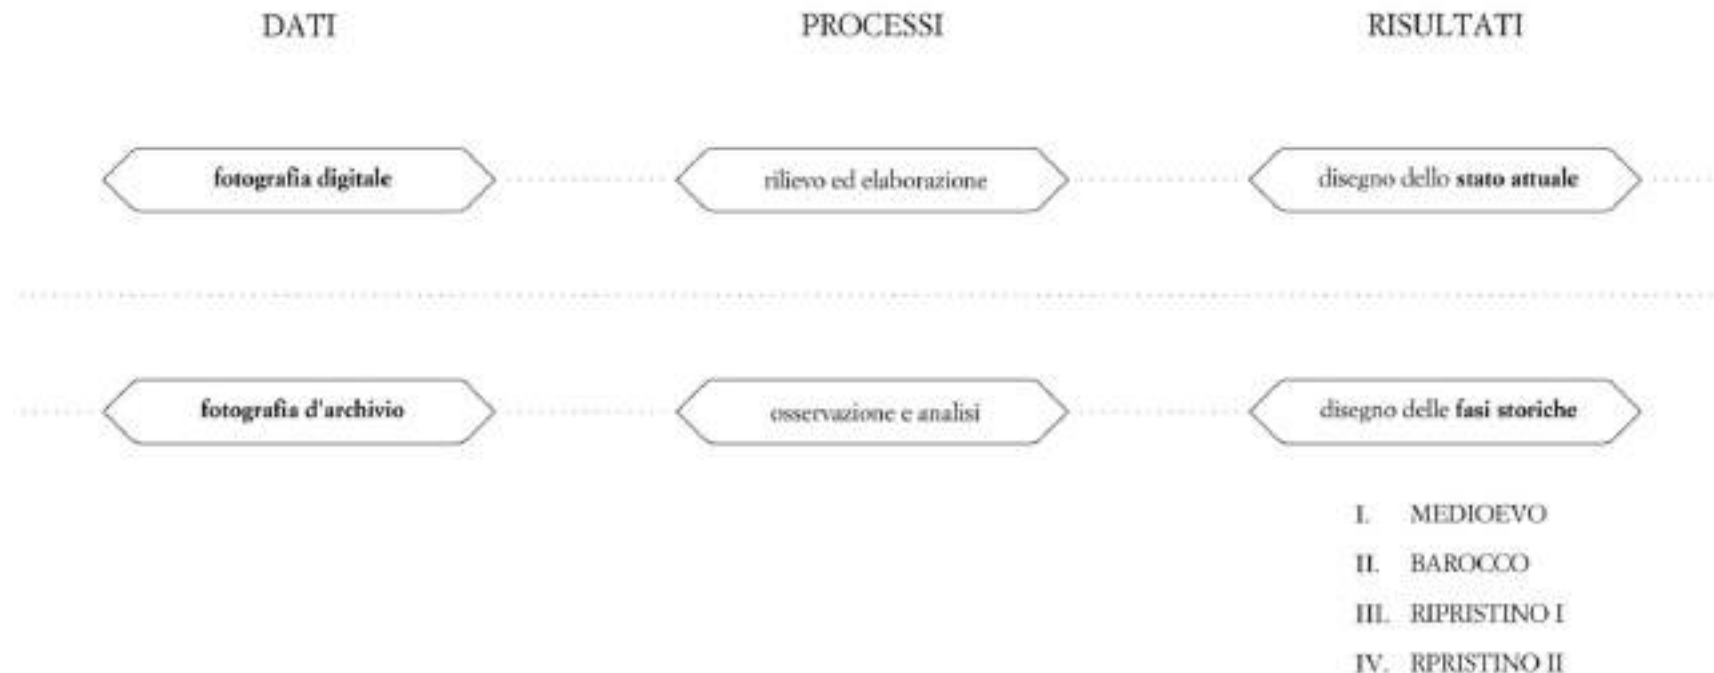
DATI

PROCESSI

RISULTATI

fotografia digitale

rilievo ed elaborazione

disegno dello stato attuale

fotografia d'archivio

osservazione e analisi

disegno delle fasi storiche

I. MEDIOEVO

II. BAROCCO

III. RIPRISTINO I

IV. RPRISTINO II